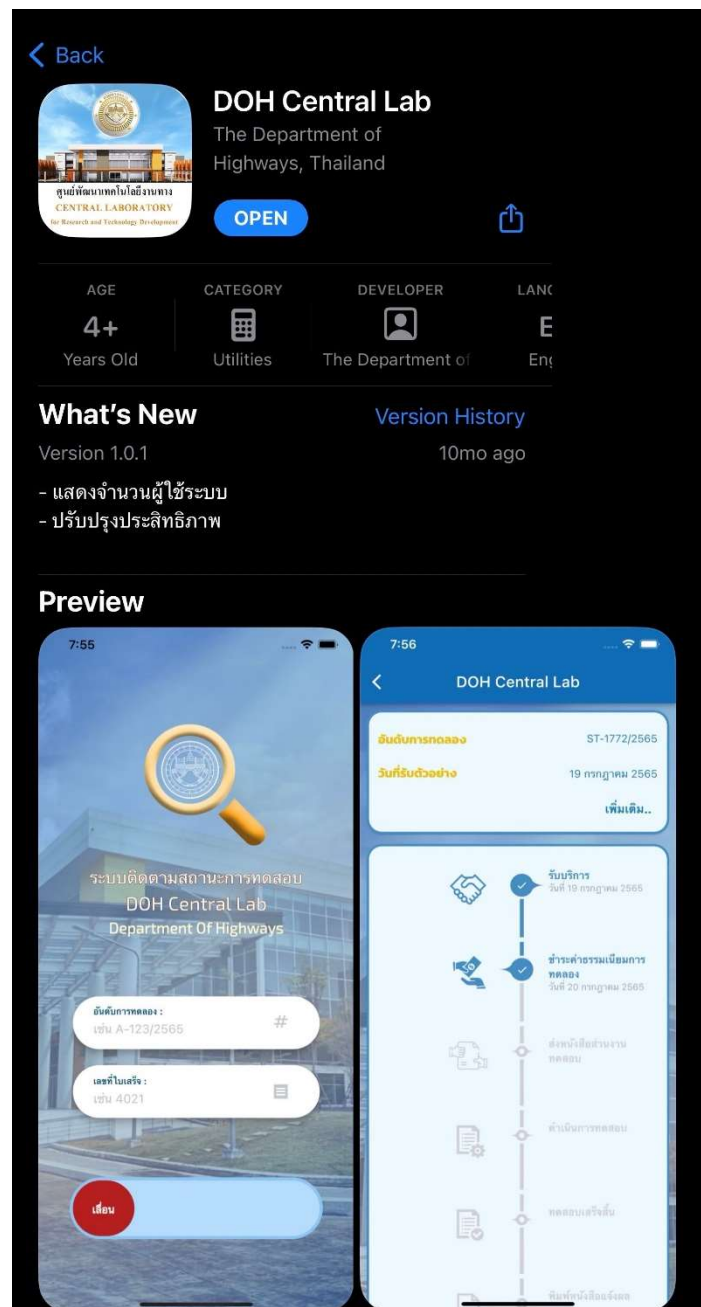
< Back

ศูนย์พัฒนาเทคโนโลยีงานทาง
CENTRAL LABORATORY
for Research and Technology Development

DOH Central Lab
The Department of Highways, Thailand

OPEN

AGE
4+
Years Old

CATEGORY
Utilities

DEVELOPER
The Department of

LANG
E
Eng

What's New
Version History
Version 1.0.1
10mo ago

- แสดงจำนวนผู้ใช้ระบบ
- ปรับปรุงประสิทธิภาพ

Preview

7:55

ระบบติดตามสถานะการทดสอบ
DOH Central Lab
Department Of Highways

ลำดับการทดลอง :
เช่น A-123/2565
#

เลขที่ใบเสร็จ :
เช่น 4021

เลื่อน

7:56

< DOH Central Lab

ลำดับการทดลอง ST-1772/2565
วันที่รับตัวอย่าง 19 กรกฎาคม 2565
เพิ่มเติม..

รับบริการ
วันที่ 19 กรกฎาคม 2565

ชำระค่าธรรมเนียมการทดลอง
วันที่ 20 กรกฎาคม 2565

ส่งหนังสือนำงานทดสอบ

ดำเนินการทดสอบ

ทดสอบเสร็จสิ้น

พิมพ์หนังสือแจ้งผล